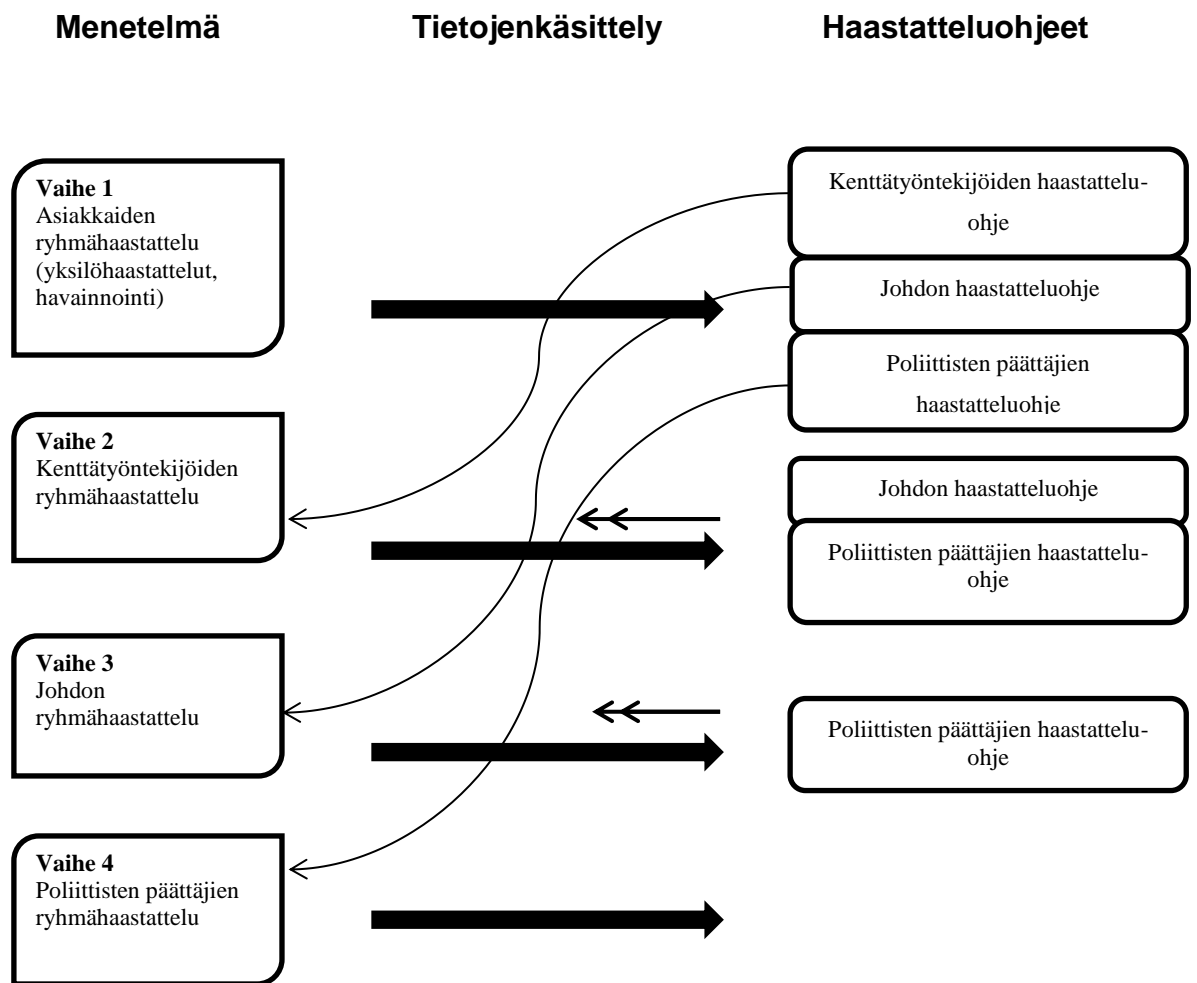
Menetelmä

Tietojenkäsittely

Haastatteluohjeet

**Vaihe 1**
Asiakkaiden ryhmähaastattelu (yksilöhaastattelut, havainnointi)

Kenttätyöntekijöiden haastatteluohje

Johdon haastatteluohje

Poliittisten päättäjien haastatteluohje

**Vaihe 2**
Kenttätyöntekijöiden ryhmähaastattelu

Johdon haastatteluohje

Poliittisten päättäjien haastatteluohje

**Vaihe 3**
Johdon ryhmähaastattelu

Poliittisten päättäjien haastatteluohje

**Vaihe 4**
Poliittisten päättäjien ryhmähaastattelu